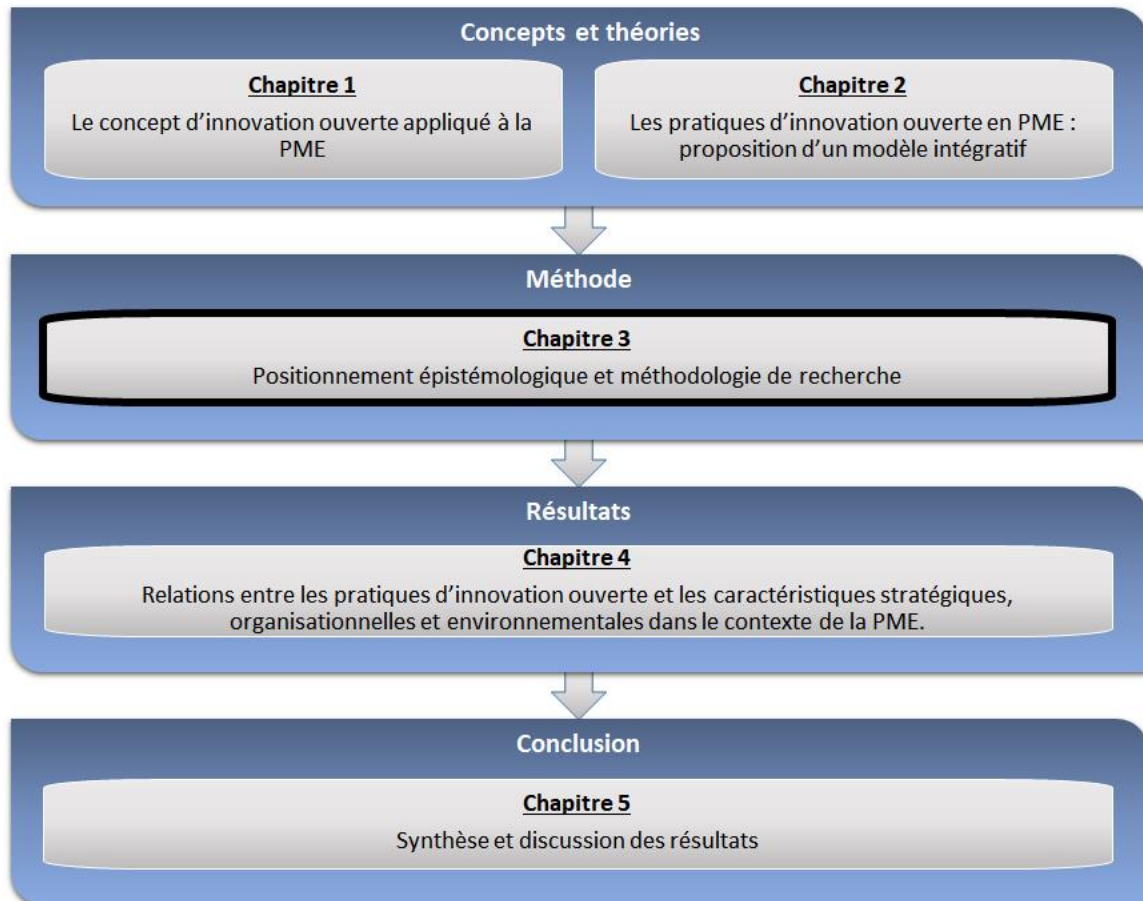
Concepts et théories

Chapitre 1

Le concept d’innovation ouverte appliqué à la PME

Chapitre 2

Les pratiques d’innovation ouverte en PME : proposition d’un modèle intégratif

Méthode

Chapitre 3

Positionnement épistémologique et méthodologie de recherche

Résultats

Chapitre 4

Relations entre les pratiques d’innovation ouverte et les caractéristiques stratégiques, organisationnelles et environnementales dans le contexte de la PME.

Conclusion

Chapitre 5

Synthèse et discussion des résultats